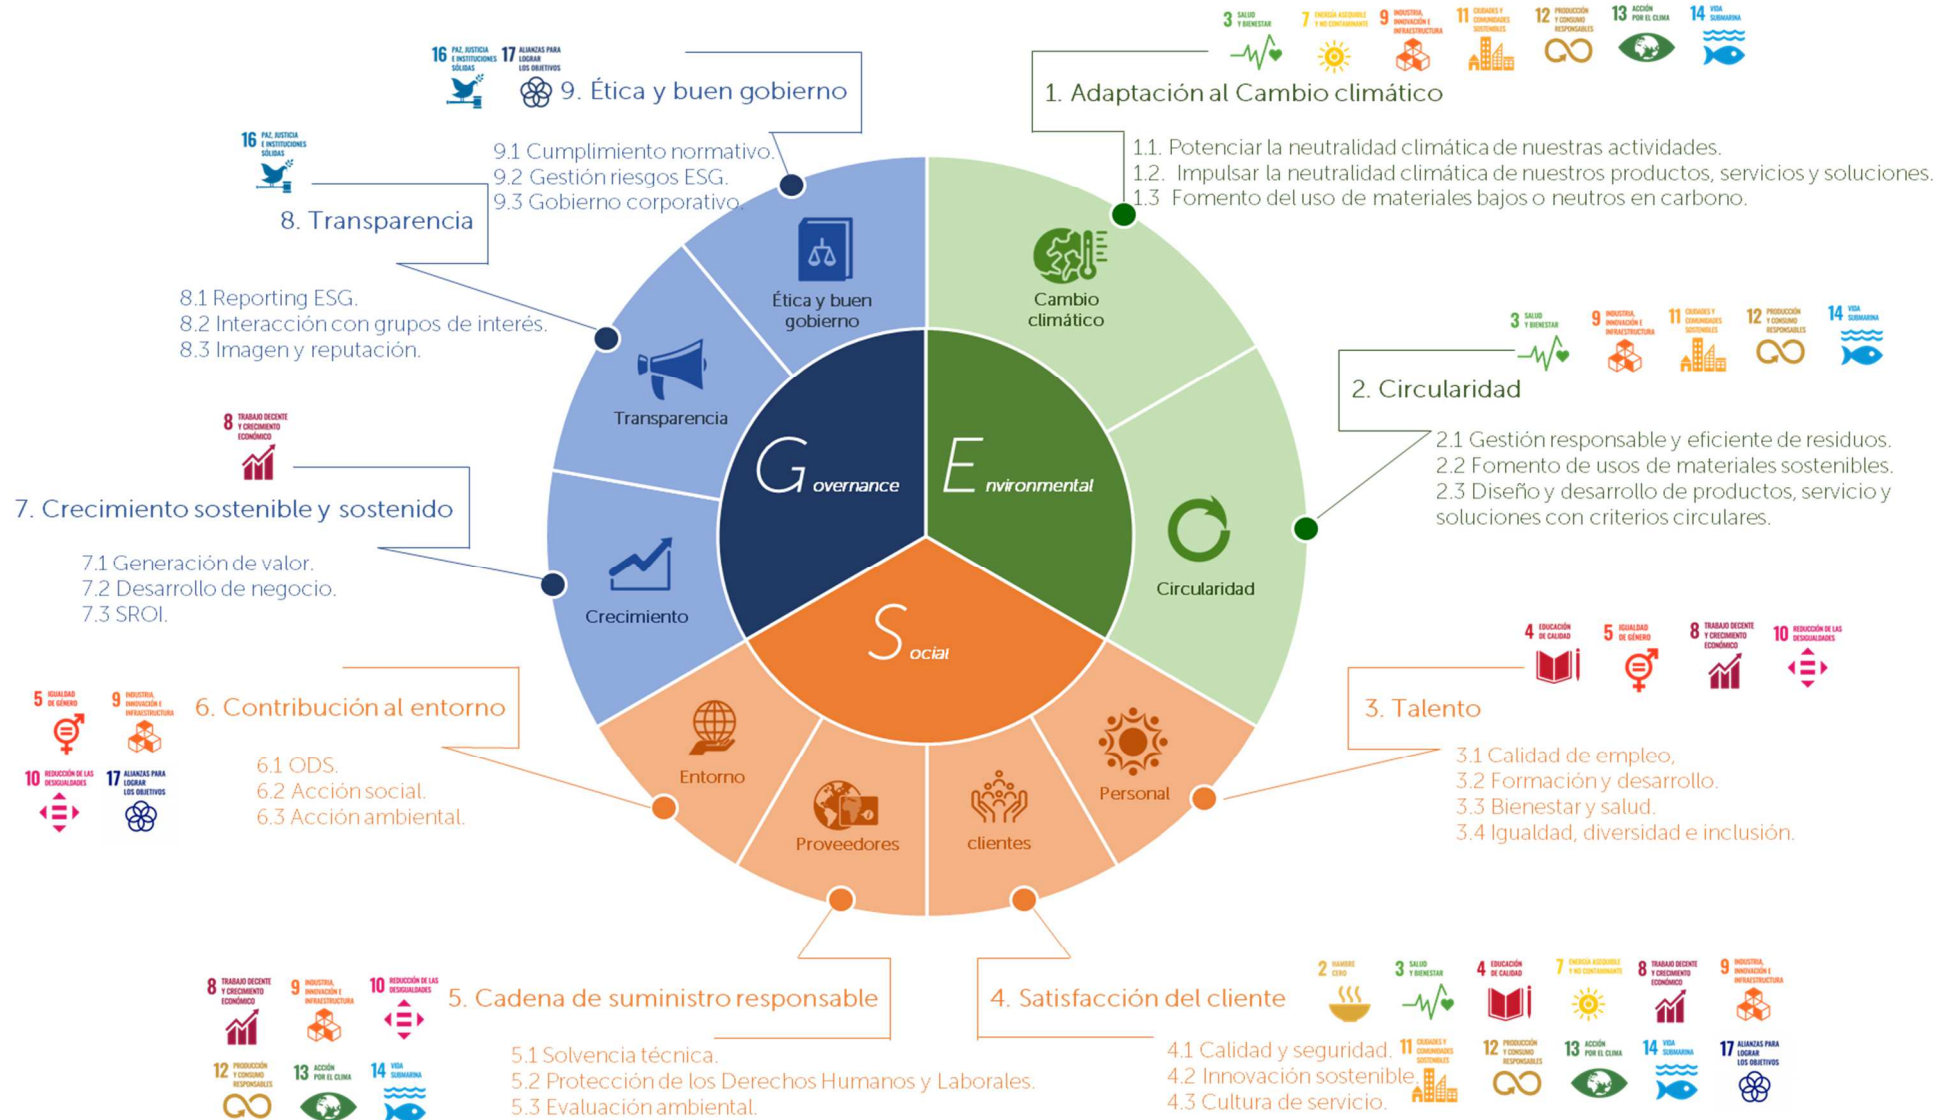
16 PAZ, JUSTICIA E INSTITUCIONES SÓLIDAS
17 ALIANZAS PARA LOGRAR LOS OBJETIVOS
9. Ética y buen gobierno
9.1 Cumplimiento normativo.
9.2 Gestión riesgos ESG.
9.3 Gobierno corporativo.

16 PAZ, JUSTICIA E INSTITUCIONES SÓLIDAS
8. Transparencia
8.1 Reporting ESG.
8.2 Interacción con grupos de interés.
8.3 Imagen y reputación.

8 TRABAJO DECENTE Y CRECIMIENTO ECONÓMICO
7. Crecimiento sostenible y sostenido
7.1 Generación de valor.
7.2 Desarrollo de negocio.
7.3 SROI.

5 IGUALDAD DE GÉNERO
9 INDUSTRIA, INNOVACIÓN E INFRAESTRUCTURA
10 REDUCCIÓN DE LAS DESIGUALDADES
17 ALIANZAS PARA LOGRAR LOS OBJETIVOS
6. Contribución al entorno
6.1 ODS.
6.2 Acción social.
6.3 Acción ambiental.

8 TRABAJO DECENTE Y CRECIMIENTO ECONÓMICO
9 INDUSTRIA, INNOVACIÓN E INFRAESTRUCTURA
10 REDUCCIÓN DE LAS DESIGUALDADES
12 PRODUCCIÓN Y CONSUMO RESPONSABLES
13 ACCIÓN POR EL CLIMA
14 VIDA SUBMARINA
5. Cadena de suministro responsable
5.1 Solvencia técnica.
5.2 Protección de los Derechos Humanos y Laborales.
5.3 Evaluación ambiental.

3 SALUD Y BIENESTAR
7 ENERGÍA ASEQUIBLE Y NO CONTAMINANTE
9 INDUSTRIA, INNOVACIÓN E INFRAESTRUCTURA
11 CIUDADES Y COMUNIDADES SOSTENIBLES
12 PRODUCCIÓN Y CONSUMO RESPONSABLES
13 ACCIÓN POR EL CLIMA
14 VIDA SUBMARINA
1. Adaptación al Cambio climático
1.1. Potenciar la neutralidad climática de nuestras actividades.
1.2. Impulsar la neutralidad climática de nuestros productos, servicios y soluciones.
1.3 Fomento del uso de materiales bajos o neutros en carbono.

3 SALUD Y BIENESTAR
9 INDUSTRIA, INNOVACIÓN E INFRAESTRUCTURA
11 CIUDADES Y COMUNIDADES SOSTENIBLES
12 PRODUCCIÓN Y CONSUMO RESPONSABLES
14 VIDA SUBMARINA
2. Circularidad
2.1 Gestión responsable y eficiente de residuos.
2.2 Fomento de usos de materiales sostenibles.
2.3 Diseño y desarrollo de productos, servicio y soluciones con criterios circulares.

4 EDUCACIÓN DE CALIDAD
5 IGUALDAD DE GÉNERO
8 TRABAJO DECENTE Y CRECIMIENTO ECONÓMICO
10 REDUCCIÓN DE LAS DESIGUALDADES
3. Talento
3.1 Calidad de empleo,
3.2 Formación y desarrollo.
3.3 Bienestar y salud.
3.4 Igualdad, diversidad e inclusión.

2 HAMBRE CERO
3 SALUD Y BIENESTAR
4 EDUCACIÓN DE CALIDAD
7 ENERGÍA ASEQUIBLE Y NO CONTAMINANTE
8 TRABAJO DECENTE Y CRECIMIENTO ECONÓMICO
9 INDUSTRIA, INNOVACIÓN E INFRAESTRUCTURA
4. Satisfacción del cliente
4.1 Calidad y seguridad.
4.2 Innovación sostenible.
4.3 Cultura de servicio.
11 CIUDADES Y COMUNIDADES SOSTENIBLES
12 PRODUCCIÓN Y CONSUMO RESPONSABLES
13 ACCIÓN POR EL CLIMA
14 VIDA SUBMARINA
17 ALIANZAS PARA LOGRAR LOS OBJETIVOS

Ética y buen gobierno
Cambio climático
Transparencia
Circularidad
Crecimiento
Governance
Environmental
Social
Entorno
Proveedores
clientes
Personal